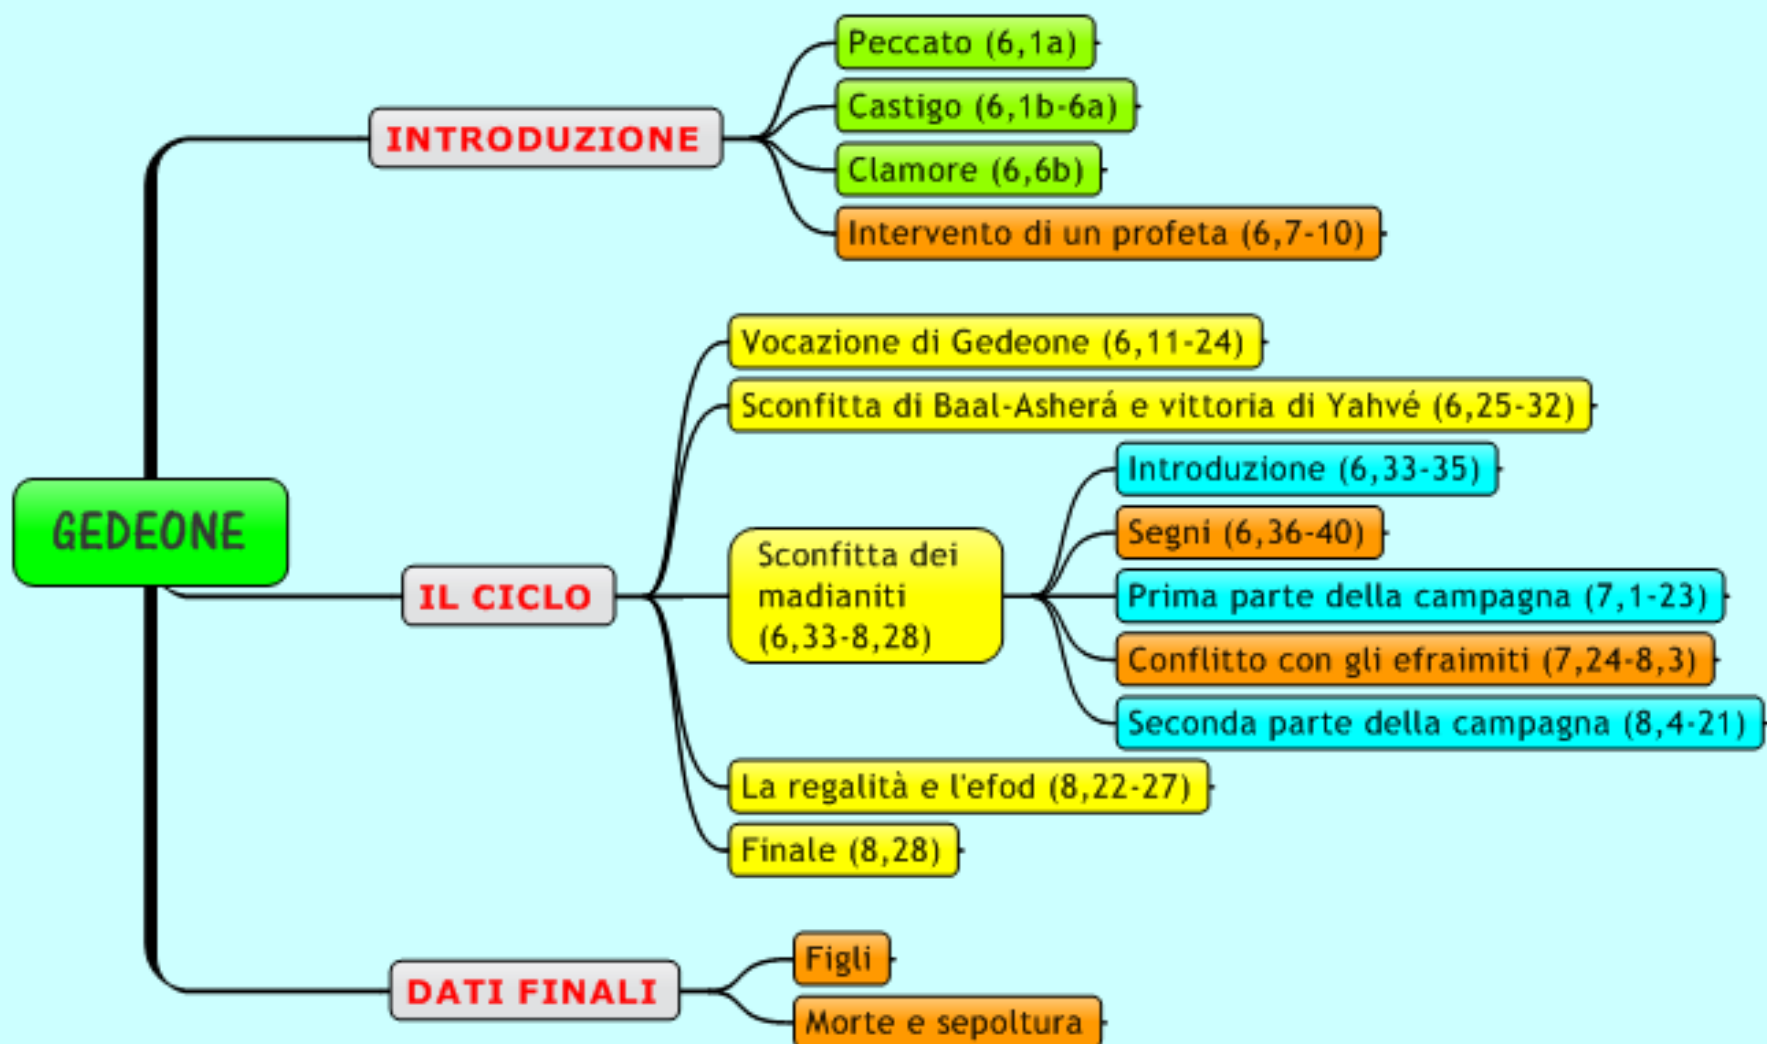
GEDEONE

INTRODUZIONE
Peccato (6,1a)
Castigo (6,1b-6a)
Clamore (6,6b)
Intervento di un profeta (6,7-10)

IL CICLO
Vocazione di Gedeone (6,11-24)
Sconfitta di Baal-Asherá e vittoria di Yahvé (6,25-32)
Sconfitta dei madianiti (6,33-8,28)
Introduzione (6,33-35)
Segni (6,36-40)
Prima parte della campagna (7,1-23)
Conflitto con gli efraimiti (7,24-8,3)
Seconda parte della campagna (8,4-21)
La regalità e l'efod (8,22-27)
Finale (8,28)

DATI FINALI
Figli
Morte e sepoltura